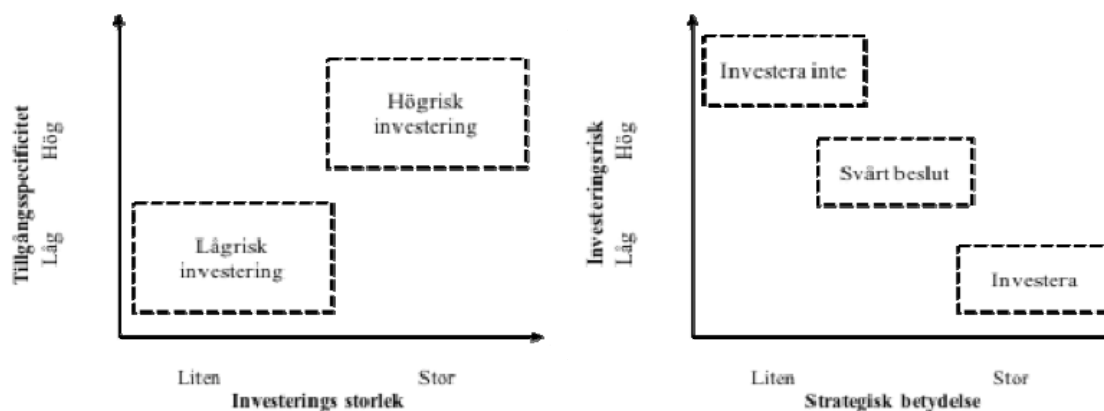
Tillgångsspecificitet
Låg Hög

Högrisk investering

Lågrisk investering

Liten Stor
Investerings storlek

Investeringsrisk
Låg Hög

Investera inte

Svårt beslut

Investera

Liten Stor
Strategisk betydelse